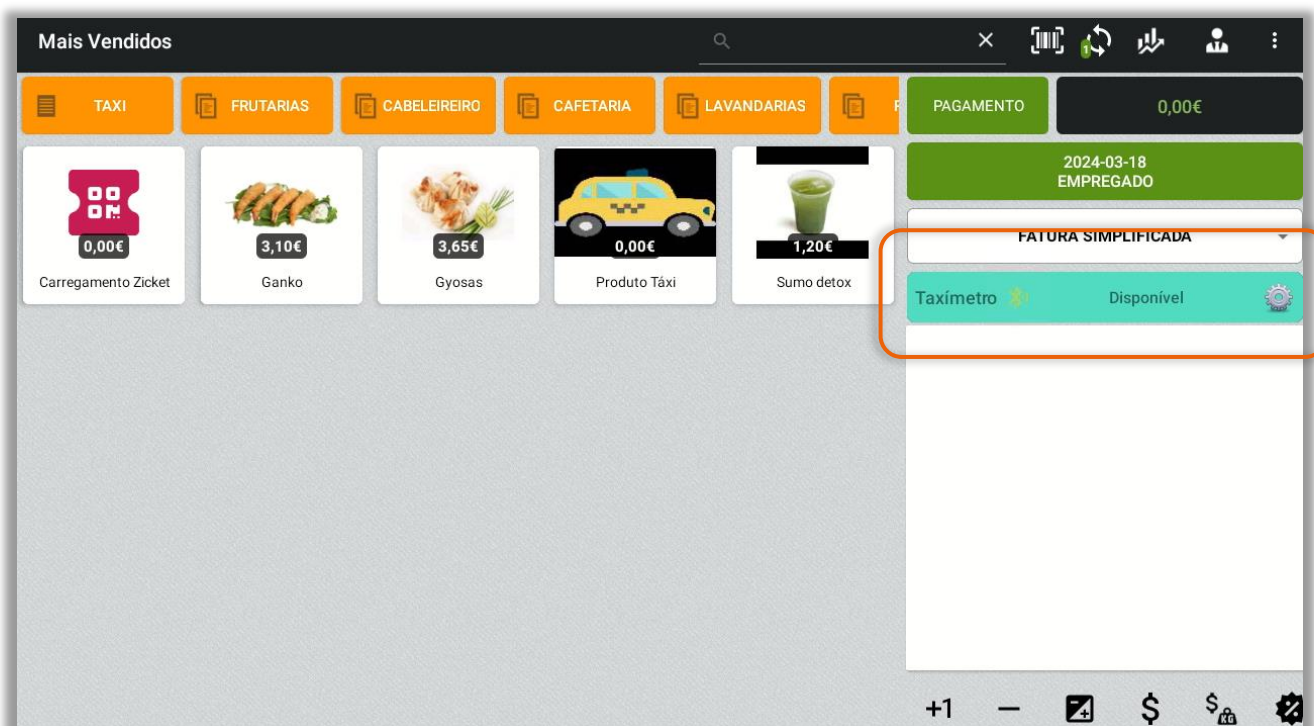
Mais Vendidos

TAXI
FRUTARIAS
CABELEIREIRO
CAFETARIA
LAVANDARIAS
F

PAGAMENTO
0,00€

2024-03-18
EMPREGADO

0,00€
Carregamento Zicket

3,10€
Ganko

3,65€
Gyosas

0,00€
Produto Táxi

1,20€
Sumo detox

FATURA SIMPLIFICADA

Taxímetro
Disponível

+1
—
$
$ KG